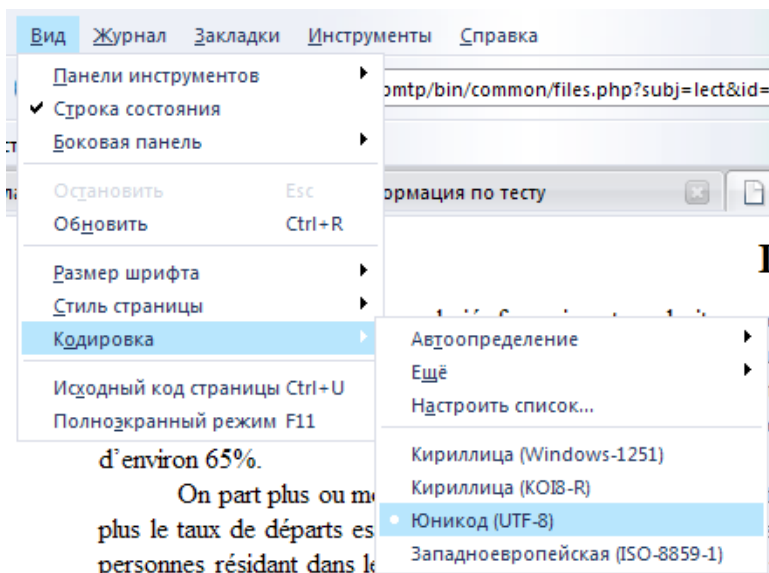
Вид Журнал Закладки Инструменты Справка

Панели инструментов
✔ Строка состояния
Боковая панель

Остановить Esc
Обновить Ctrl+R

Размер шрифта
Стиль страницы
Кодировка

Исходный код страницы Ctrl+U
Полноэкранный режим F11

omtp/bin/common/files.php?subj=lect&id=

ормация по тесту

Автоопределение
Ещё
Настроить список...

Кириллица (Windows-1251)
Кириллица (KOI8-R)
Юникод (UTF-8)
Западноевропейская (ISO-8859-1)

d'environ 65%.

On part plus ou m
plus le taux de départs es
personnes résidant dans l